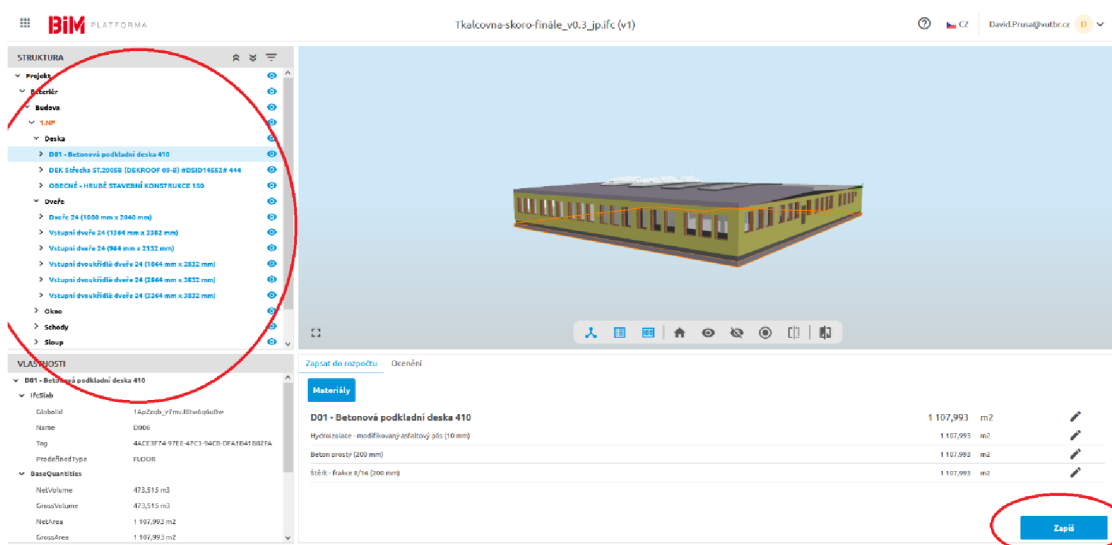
BIM PLATFORMA

Tkalcovna-skoro-finále_v0.3_jp.ifc (v1)

CZ David.Prusa@vutbr.cz D

STRUKTURA

Projekt
Exteriér
Budova
1.NP
Deska
D01 - Betonová podkladní deska 410
DEK Střecha ST.2005B (DEKROOF 09-B) #DSID14552# 444
OBECNÉ - HRUBÉ STAVEBNÍ KONSTRUKCE 150
Dveře
Dveře 24 (1088 mm x 2040 mm)
Vstupní dveře 24 (1364 mm x 2382 mm)
Vstupní dveře 24 (964 mm x 2132 mm)
Vstupní dvoukřídlé dveře 24 (1864 mm x 2832 mm)
Vstupní dvoukřídlé dveře 24 (2864 mm x 3832 mm)
Vstupní dvoukřídlé dveře 24 (3264 mm x 3832 mm)
Okno
Schody
Sloup

VLASTNOSTI

D01 - Betonová podkladní deska 410
IfcSlab
GlobalId 1ApZezb_r7mu8Ihw6q4u0w
Name D006
Tag 4ACE3F74-97EE-47C3-94C8-DFA1B41B82FA
PredefinedType FLOOR
BaseQuantities
NetVolume 473,515 m3
GrossVolume 473,515 m3
NetArea 1 107,993 m2
GrossArea 1 107,993 m2

Zapsat do rozpočtu Ocenění

Materiály

D01 - Betonová podkladní deska 410 1 107,993 m2
Hydroizolace - modifikovaný asfaltový pás (10 mm) 1 107,993 m2
Beton prostý (200 mm) 1 107,993 m2
Štěrk - frakce 8/16 (200 mm) 1 107,993 m2

Zapiš